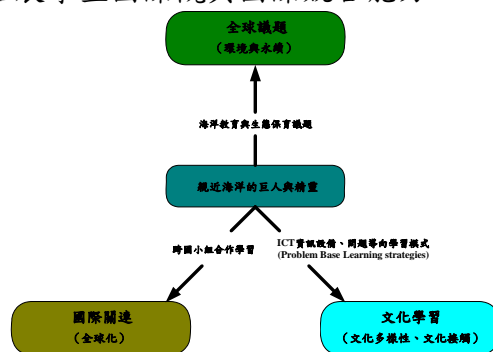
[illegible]

全球議題
（環境與永續）

海洋教育與生態保育議題

親近海洋的巨人與精靈

跨國小組合作學習

ICT資訊設備、問題導向學習模式
(Problem Base Learning strategies)

國際關連
（全球化）

文化學習
（文化多樣性、文化連結）